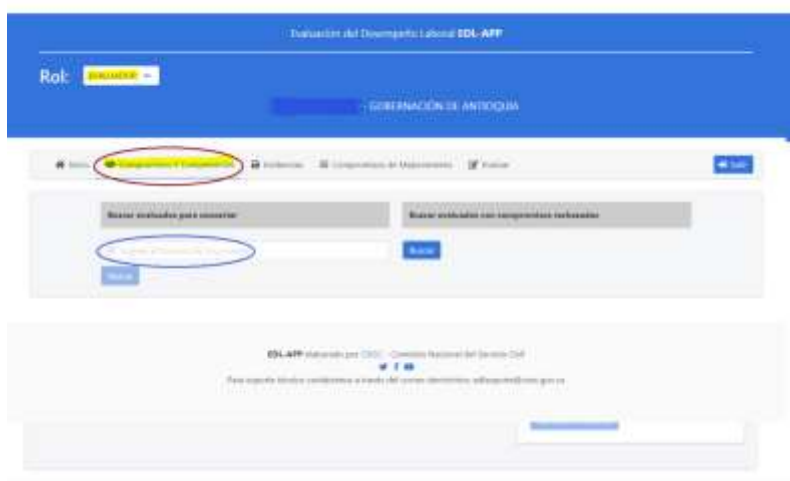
Evaluación del Desempeño Laboral EDL-APP

Rol: EVALUADOR

GOBERNACIÓN DE ANTIOQUIA

Inicio Compromisos y Competencias Evidencias Compromisos de Mejoramiento Evaluar Salir

Buscar evaluados para concertar

Buscar evaluados con compromisos concertados

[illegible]

Buscar

Buscar

EDL-APP elaborado por CNSC - Comisión Nacional del Servicio Civil

Para soporte técnico contáctenos a través del correo electrónico: edlsoporte@cnsc.gov.co